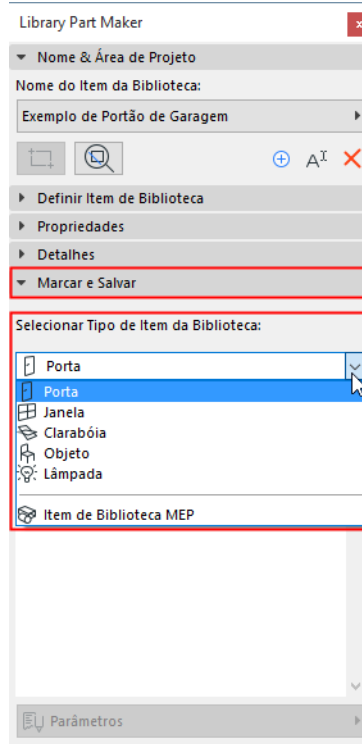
Library Part Maker

Nome & Área de Projeto

Nome do Item da Biblioteca:

Exemplo de Portão de Garagem

Definir Item de Biblioteca

Propriedades

Detalhes

Marcar e Salvar

Selecionar Tipo de Item da Biblioteca:

Porta

Porta

Janela

Clarabóia

Objeto

Lâmpada

Item de Biblioteca MEP

Parâmetros